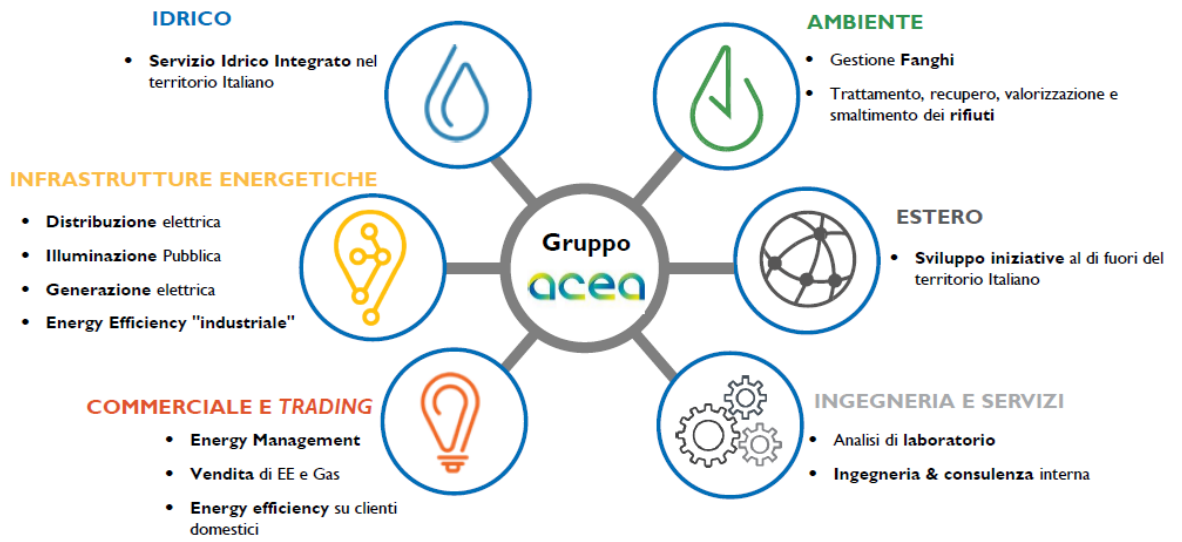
IDRICO

- Servizio Idrico Integrato nel territorio Italiano

AMBIENTE

- Gestione Fanghi
- Trattamento, recupero, valorizzazione e smaltimento dei rifiuti

INFRASTRUTTURE ENERGETICHE

- Distribuzione elettrica
- Illuminazione Pubblica
- Generazione elettrica
- Energy Efficiency "industriale"

Gruppo
acea

ESTERO

- Sviluppo iniziative al di fuori del territorio Italiano

COMMERCIALE E TRADING

- Energy Management
- Vendita di EE e Gas
- Energy efficiency su clienti domestici

INGEGNERIA E SERVIZI

- Analisi di laboratorio
- Ingegneria & consulenza interna